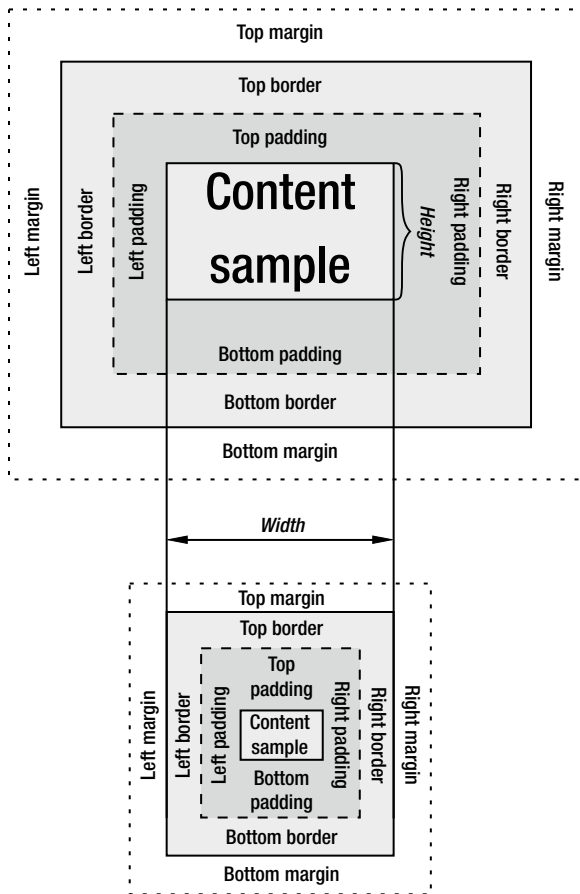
Top margin

Top border

Top padding

Left margin

Left border

Left padding

Content sample

Height

Right padding

Right border

Right margin

Bottom padding

Bottom border

Bottom margin

Width

Top margin

Top border

Top padding

Left margin

Left border

Left padding

Content sample

Right padding

Right border

Right margin

Bottom padding

Bottom border

Bottom margin